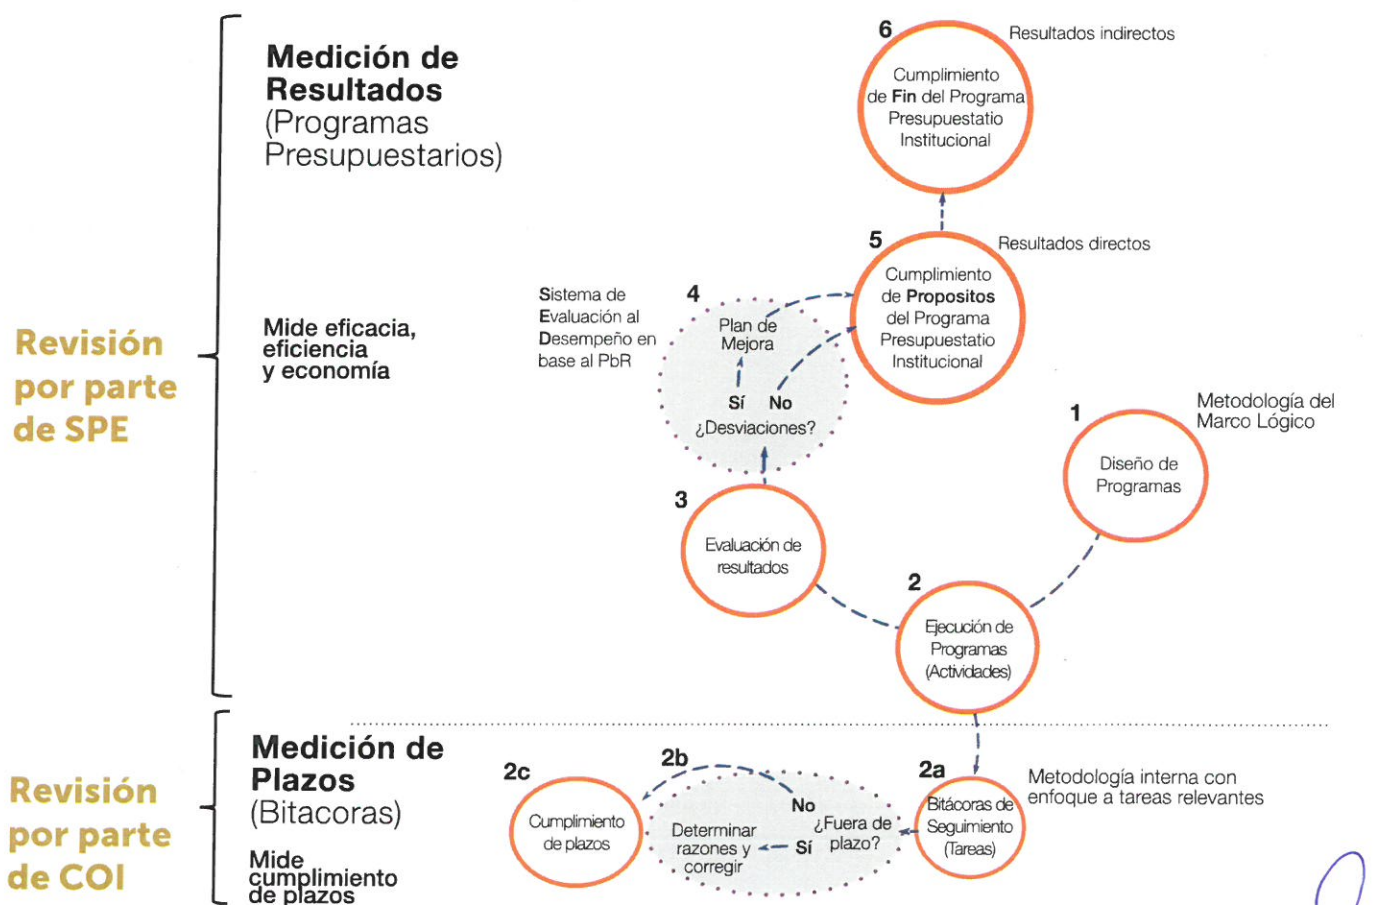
Revisión por parte de SPE

Medición de Resultados (Programas Presupuestarios)

Mide eficacia, eficiencia y economía

6 Resultados indirectos
Cumplimiento de **Fin** del Programa Presupuestatio Institucional

5 Resultados directos
Cumplimiento de **Propositos** del Programa Presupuestatio Institucional

Sistema de Evaluación al Desempeño en base al PbR

4
Plan de Mejora
Sí No
¿Desviaciones?

3
Evaluación de resultados

1 Metodología del Marco Lógico
Diseño de Programas

2
Ejecución de Programas (Actividades)

Revisión por parte de COI

Medición de Plazos (Bitacoras)

Mide cumplimiento de plazos

2c
Cumplimiento de plazos

2b
Determinar razones y corregir
No
¿Fuera de plazo?
Sí

2a
Bitácoras de Seguimiento (Tareas)
Metodología interna con enfoque a tareas relevantes